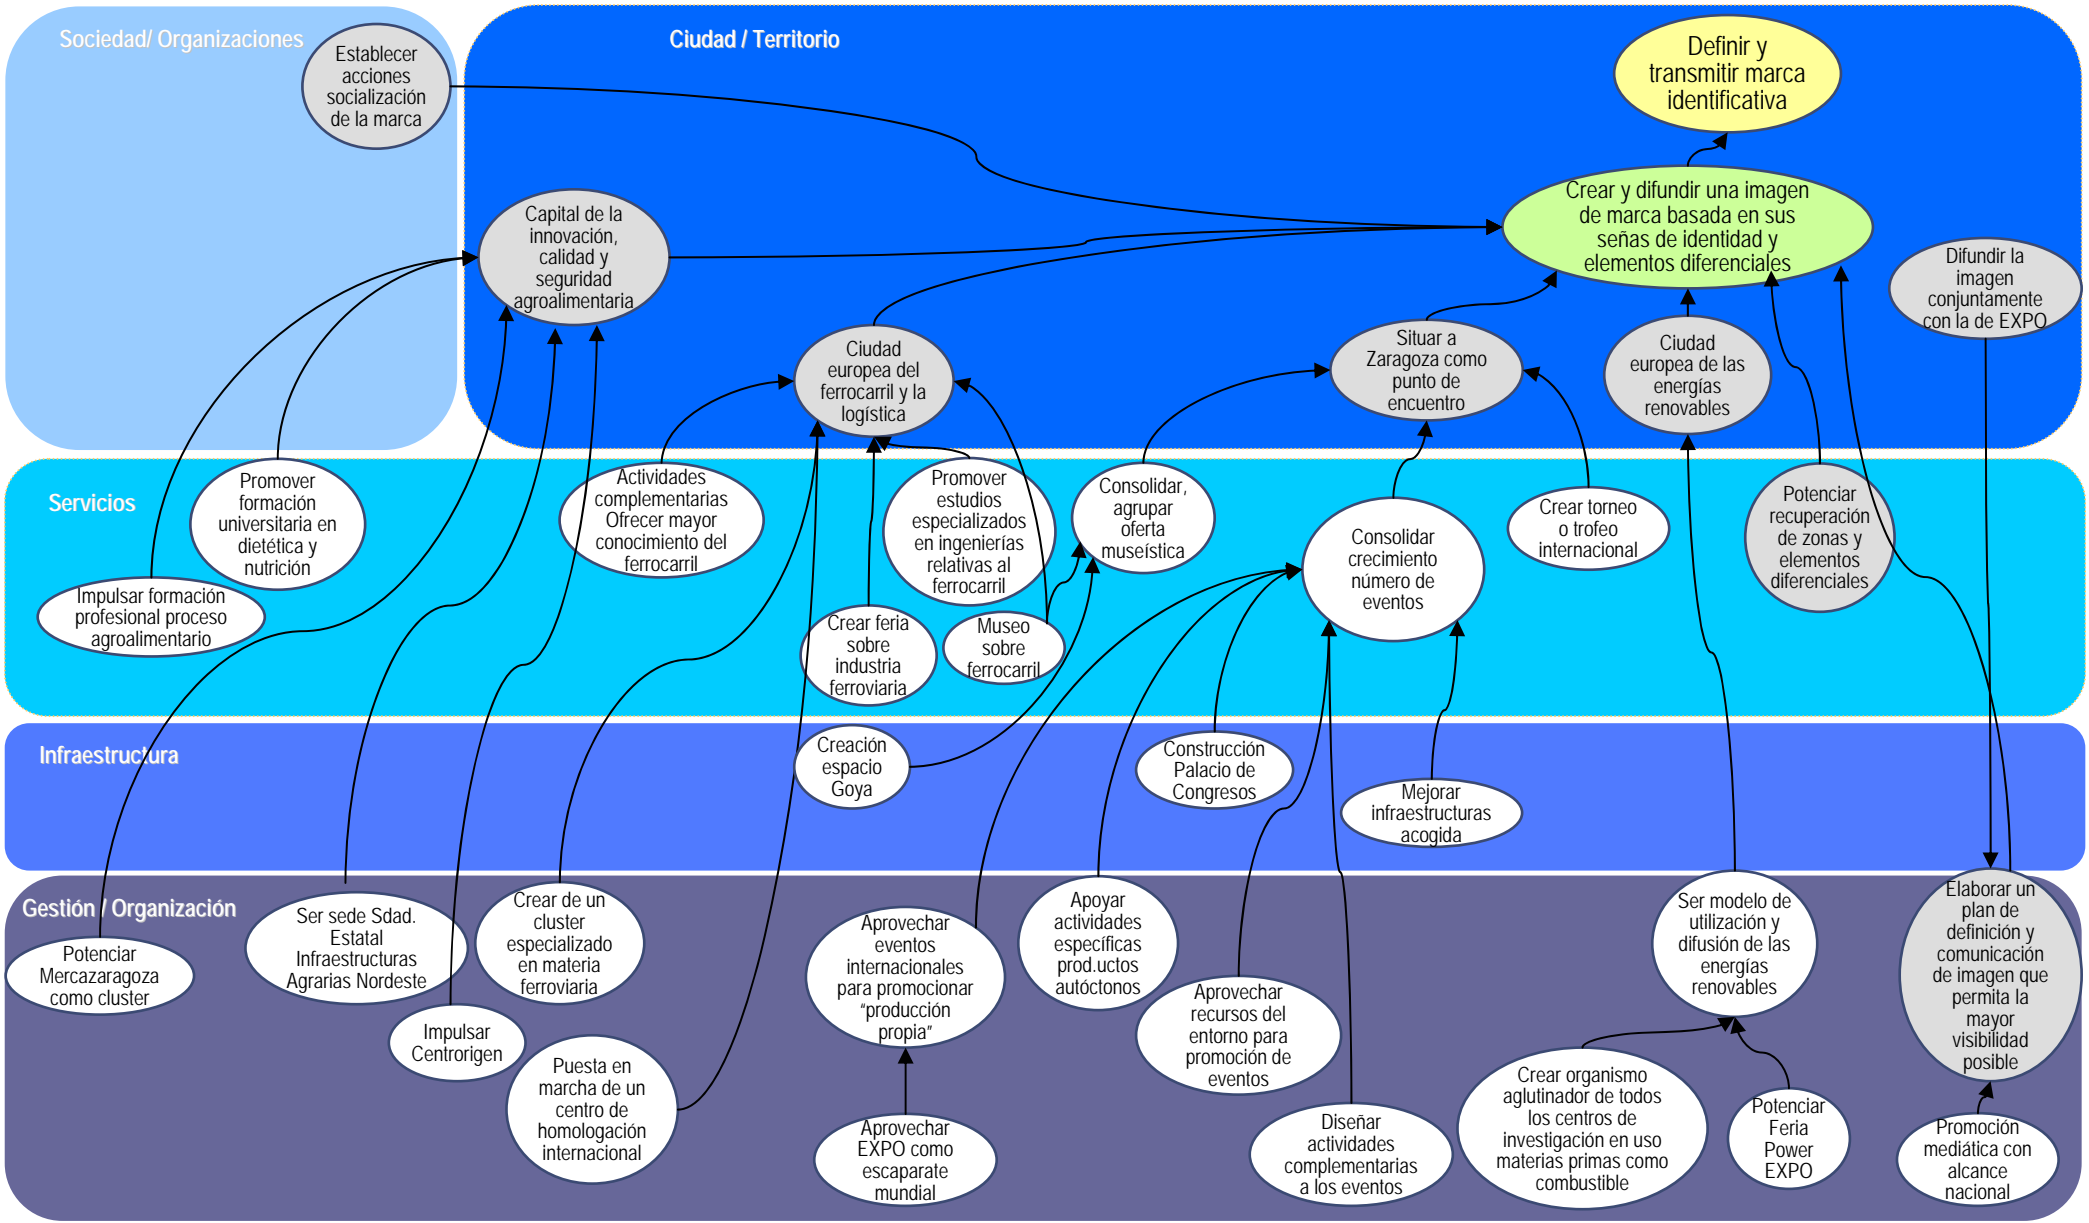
Sociedad/ Organizaciones

Establecer acciones socialización de la marca

Ciudad / Territorio

Definir y transmitir marca identificativa

Crear y difundir una imagen de marca basada en sus señas de identidad y elementos diferenciales

Capital de la innovación, calidad y seguridad agroalimentaria

Difundir la imagen conjuntamente con la de EXPO

Ciudad europea del ferrocarril y la logística

Situar a Zaragoza como punto de encuentro

Ciudad europea de las energías renovables

Servicios

Promover formación universitaria en dietética y nutrición

Actividades complementarias Ofrecer mayor conocimiento del ferrocarril

Promover estudios especializados en ingenierías relativas al ferrocarril

Consolidar, agrupar oferta museística

Consolidar crecimiento número de eventos

Crear torneo o trofeo internacional

Potenciar recuperación de zonas y elementos diferenciales

Impulsar formación profesional proceso agroalimentario

Crear feria sobre industria ferroviaria

Museo sobre ferrocarril

Infraestructura

Creación espacio Goya

Construcción Palacio de Congresos

Mejorar infraestructuras acogida

Gestión / Organización

Potenciar Mercazaragoza como cluster

Ser sede Sdad. Estatal Infraestructuras Agrarias Nordeste

Crear de un cluster especializado en materia ferroviaria

Impulsar Centrorigen

Puesta en marcha de un centro de homologación internacional

Aprovechar eventos internacionales para promocionar "producción propia"

Apoyar actividades específicas prod.uctos autóctonos

Aprovechar recursos del entorno para promoción de eventos

Aprovechar EXPO como escaparate mundial

Diseñar actividades complementarias a los eventos

Ser modelo de utilización y difusión de las energías renovables

Crear organismo aglutinador de todos los centros de investigación en uso materias primas como combustible

Potenciar Feria Power EXPO

Elaborar un plan de definición y comunicación de imagen que permita la mayor visibilidad posible

Promoción mediática con alcance nacional